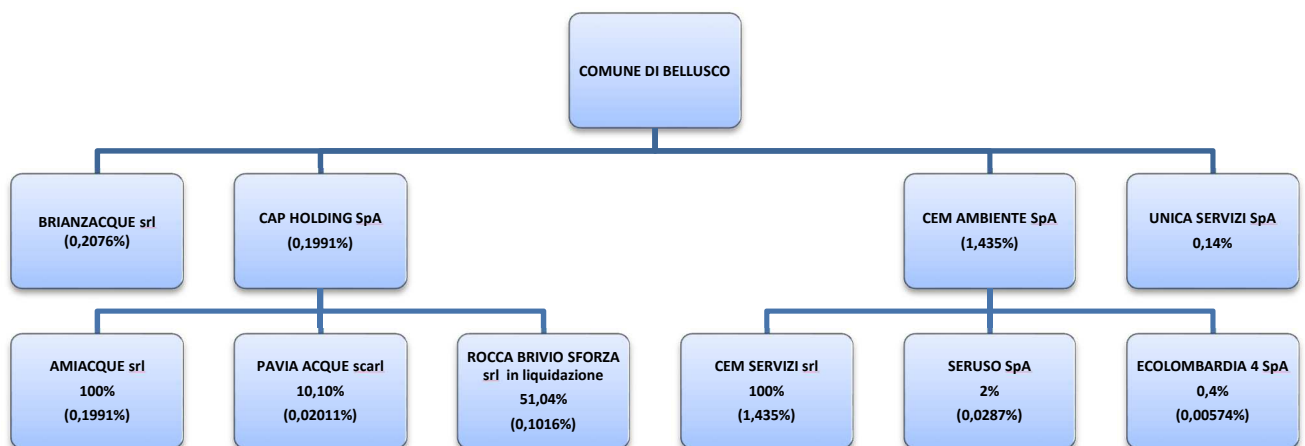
COMUNE DI BELLUSCO

BRIANZACQUE srl
(0,2076%)

CAP HOLDING SpA
(0,1991%)

CEM AMBIENTE SpA
(1,435%)

UNICA SERVIZI SpA
0,14%

AMIACQUE srl
100%
(0,1991%)

PAVIA ACQUE scarl
10,10%
(0,02011%)

ROCCA BRIVIO SFORZA srl in liquidazione
51,04%
(0,1016%)

CEM SERVIZI srl
100%
(1,435%)

SERUSO SpA
2%
(0,0287%)

ECOLOMBARDIA 4 SpA
0,4%
(0,00574%)